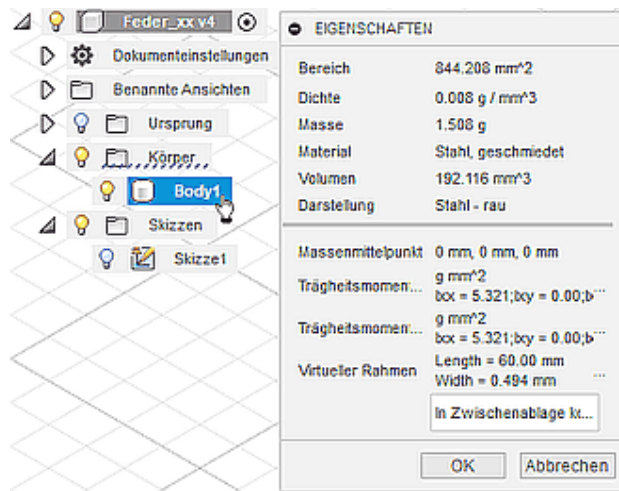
Feder_xx v4

Dokumenteinstellungen

Benannte Ansichten

Ursprung

Körper

Body1

Skizzen

Skizze1

EIGENSCHAFTEN

| | |
|---|---|
| Bereich | 844.208 mm^2 |
| Dichte | 0.008 g / mm^3 |
| Masse | 1.508 g |
| Material | Stahl, geschmiedet |
| Volumen | 192.116 mm^3 |
| Darstellung | Stahl - rau |

| | |
|---|---|
| Massenmittelpunkt | 0 mm, 0 mm, 0 mm |
| Trägheitsmomen... | g mm^2 Ixx = 5.321;Ixy = 0.00;I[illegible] |
| Trägheitsmomen... | g mm^2 Ixx = 5.321;Ixy = 0.00;I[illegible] |
| Virtueller Rahmen | Length = 60.00 mm Width = 0.494 mm ... |

In Zwischenablage k...

OK

Abbrechen